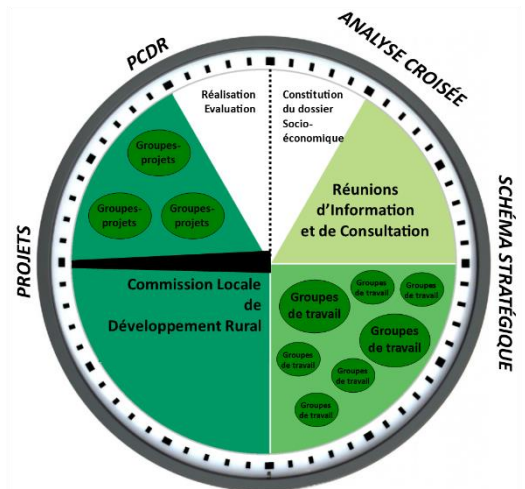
PCDR

ANALYSE CROISÉE

SCHÉMA STRATÉGIQUE

PROJETS

Réalisation Evaluation

Constitution du dossier Socio-économique

Réunions d'Information et de Consultation

Groupes-projets

Groupes-projets

Groupes-projets

Commission Locale de Développement Rural

Groupes de travail

Groupes de travail

Groupes de travail

Groupes de travail

Groupes de travail

Groupes de travail

Groupes de travail